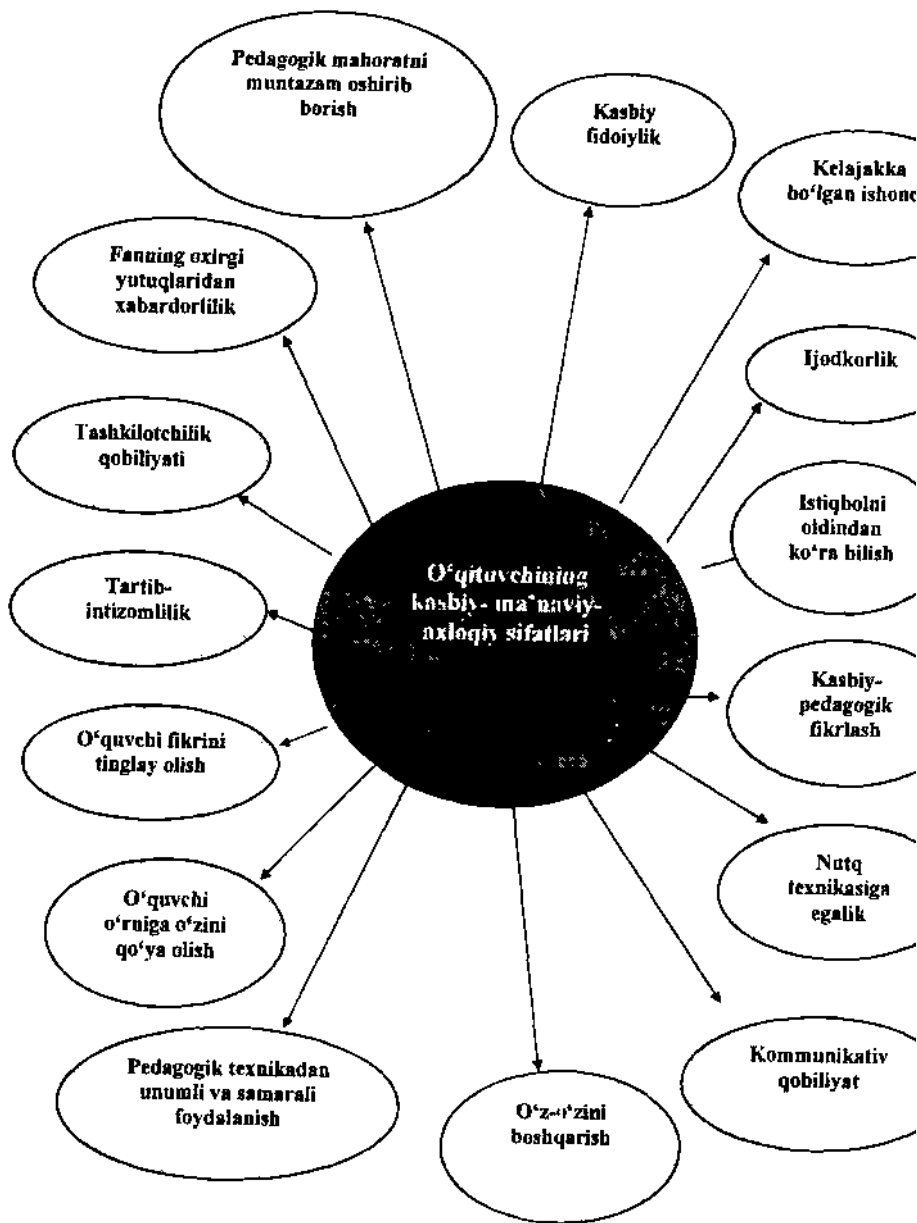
O'qituvchining kasbiy- ma'naviy-axloqiy sifatlari

Pedagogik mahoratni muntazam oshirib borish

Kasbiy fidoiylik

Kelajakka bo'lgan ishonc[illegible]

Fanning oxirgi yutuqlaridan xabardorlilik

Ijodkorlik

Tashkilotchilik qobiliyati

Istiqbolni oldindan ko'ra bilish

Tartib-intizomlilik

Kasbiy-pedagogik fikrlash

O'quvchi fikrini tinglay olish

Nutq texnikasiga egalik

O'quvchi o'rniga o'zini qo'ya olish

Kommunikativ qobiliyat

Pedagogik texnikadan unumli va samarali foydalanish

O'z-o'zini boshqarish